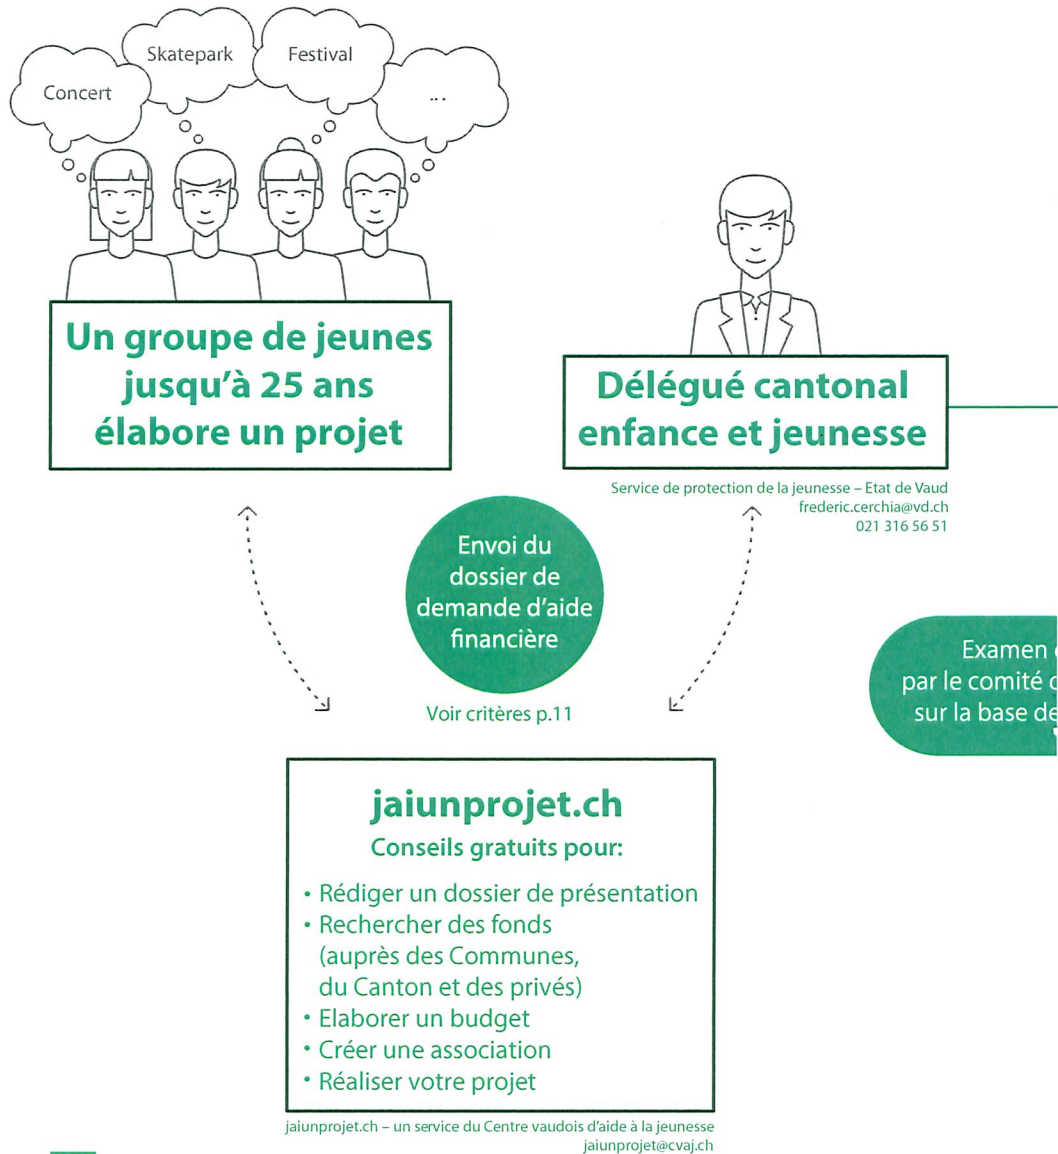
Concert

Skatepark

Festival

...

Un groupe de jeunes jusqu'à 25 ans élabore un projet

Délégué cantonal enfance et jeunesse

Service de protection de la jeunesse – Etat de Vaud
frederic.cerchia@vd.ch
021 316 56 51

Envoi du dossier de demande d'aide financière

Voir critères p.11

Examen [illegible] par le comité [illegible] sur la base de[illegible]

jaiunprojet.ch

Conseils gratuits pour:

• Rédiger un dossier de présentation
• Rechercher des fonds (auprès des Communes, du Canton et des privés)
• Elaborer un budget
• Créer une association
• Réaliser votre projet

jaiunprojet.ch – un service du Centre vaudois d'aide à la jeunesse
jaiunprojet@cvaj.ch